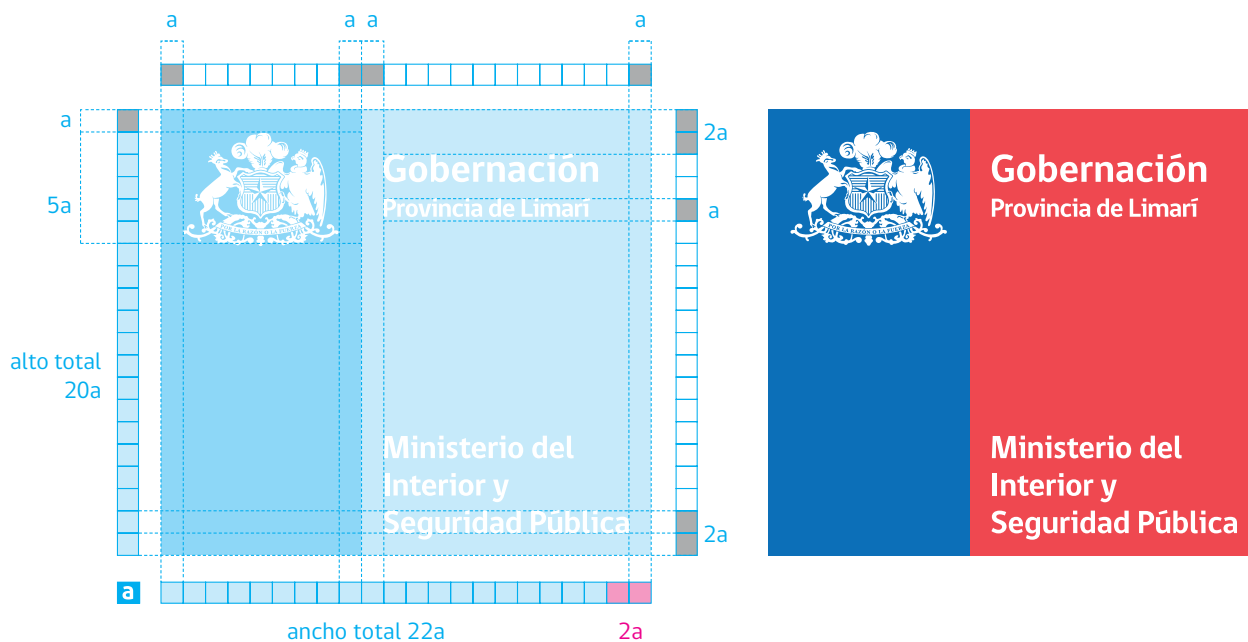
a a a a

a

5a

alto total 20a

2a

a

2a

Gobernación
Provincia de Limarí

POR LA RAZÓN O LA FUERZA

Ministerio del Interior y Seguridad Pública

a

ancho total 22a

2a

Gobernación
Provincia de Limarí

POR LA RAZÓN O LA FUERZA

Ministerio del Interior y Seguridad Pública